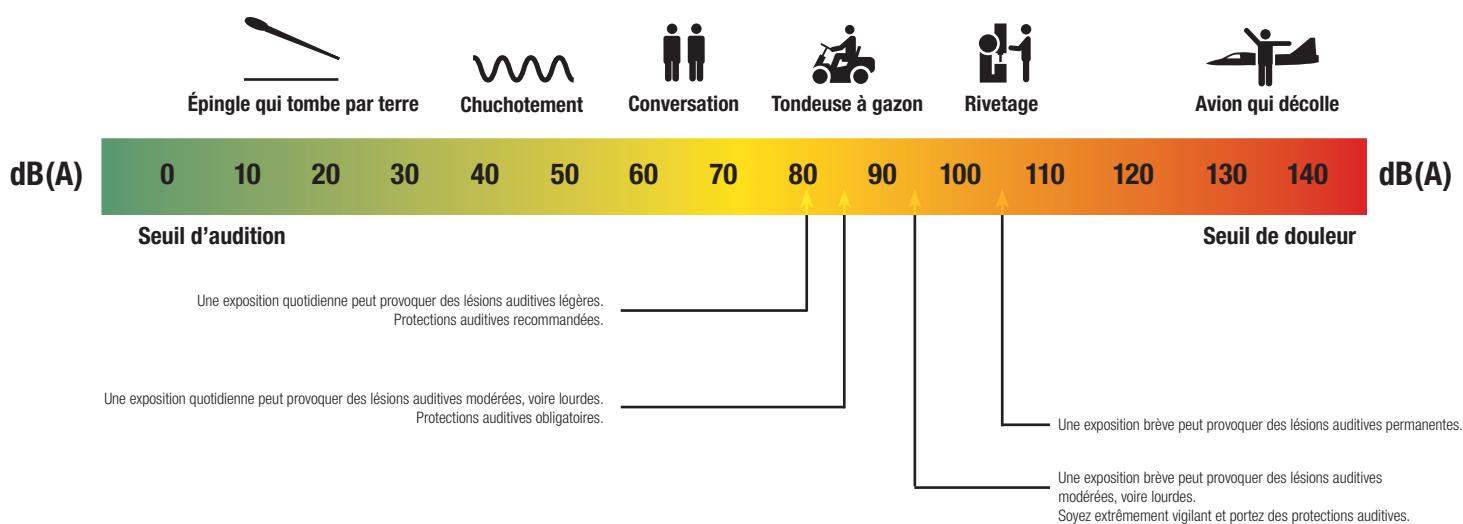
Épingle qui tombe par terre

Chuchotement

Conversation

Tondeuse à gazon

Rivetage

Avion qui décolle

dB(A) 0 10 20 30 40 50 60 70 80 90 100 110 120 130 140 dB(A)

Seuil d'audition

Seuil de douleur

Une exposition quotidienne peut provoquer des lésions auditives légères. Protections auditives recommandées.

Une exposition quotidienne peut provoquer des lésions auditives modérées, voire lourdes. Protections auditives obligatoires.

Une exposition brève peut provoquer des lésions auditives permanentes.

Une exposition brève peut provoquer des lésions auditives modérées, voire lourdes. Soyez extrêmement vigilant et portez des protections auditives.